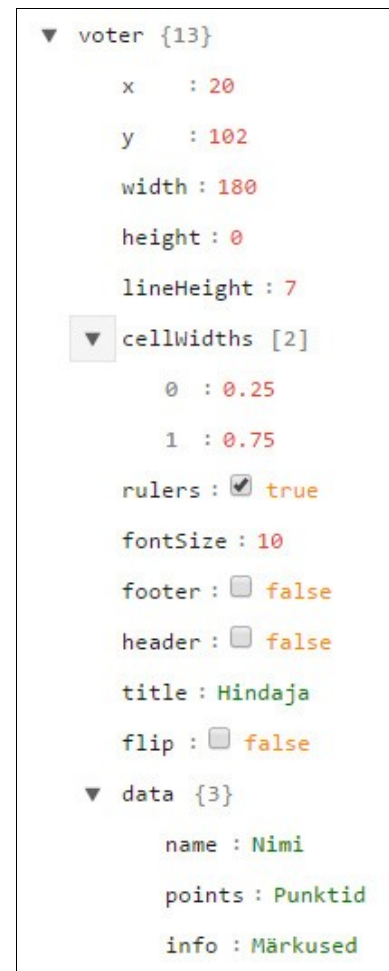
▼ voter {13}

x : 20

y : 102

width : 180

height : 0

lineHeight : 7

▼ cellWidths [2]

0 : 0.25

1 : 0.75

rulers : ☑ true

fontSize : 10

footer : ☐ false

header : ☐ false

title : Hindaja

flip : ☐ false

▼ data {3}

name : Nimi

points : Punktid

info : Märkused